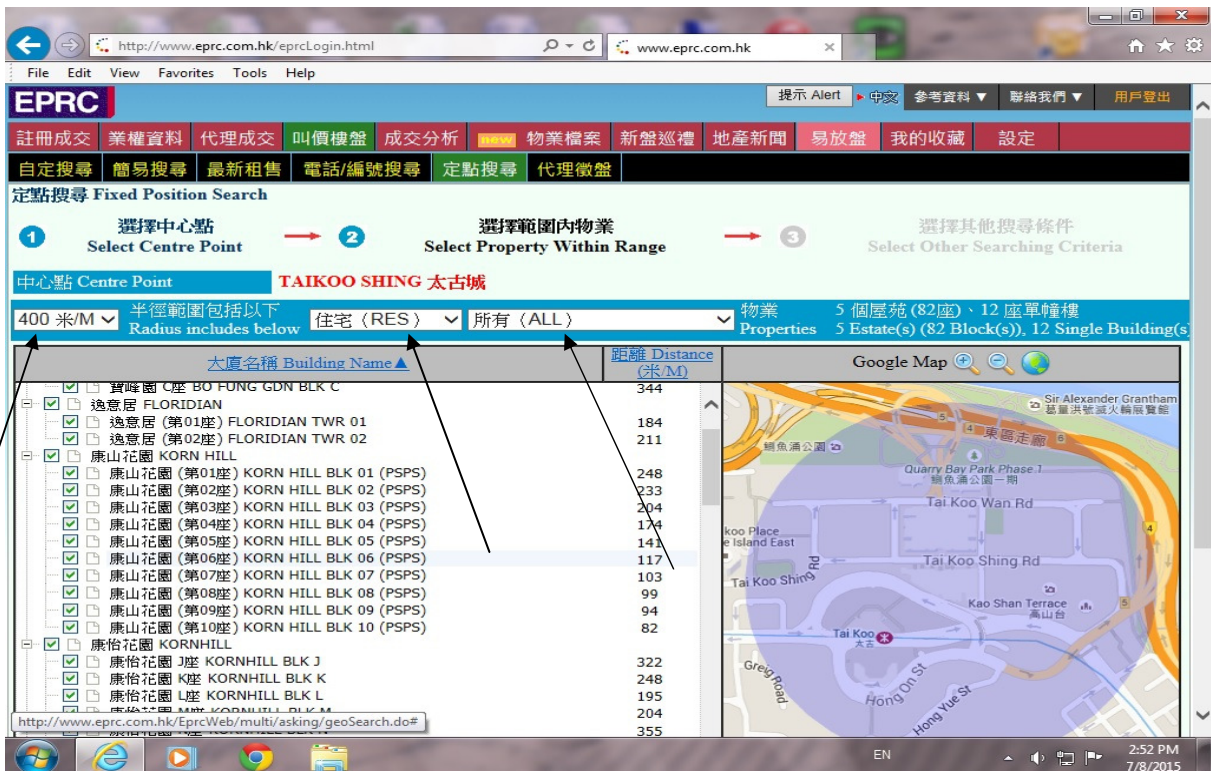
http://www.eprc.com.hk/eprcLogin.html
www.eprc.com.hk

File Edit View Favorites Tools Help

EPRC
提示 Alert 中文 參考資料 ▼ 聯絡我們 ▼ 用戶登出

註冊成交 業權資料 代理成交 叫價樓盤 成交分析 new 物業檔案 新盤巡禮 地產新聞 易放盤 我的收藏 設定

自定搜尋 簡易搜尋 最新租售 電話/編號搜尋 定點搜尋 代理徵盤

定點搜尋 Fixed Position Search

1 選擇中心點 Select Centre Point
2 選擇範圍內物業 Select Property Within Range
3 選擇其他搜尋條件 Select Other Searching Criteria

中心點 Centre Point TAIKOO SHING 太古城

400 米/M 半徑範圍包括以下 Radius includes below 住宅（RES） 所有（ALL） 物業 Properties 5 個屋苑 (82座)、12 座單幢樓 5 Estate(s) (82 Block(s)), 12 Single Building(s)

| 大廈名稱 Building Name▲ | 距離 Distance (米/M) |
|---|---|
| 寶峰園 C座 BO FUNG GDN BLK C | 344 |
| 逸意居 FLORIDIAN | |
| 逸意居 (第01座) FLORIDIAN TWR 01 | 184 |
| 逸意居 (第02座) FLORIDIAN TWR 02 | 211 |
| 康山花園 KORN HILL | |
| 康山花園 (第01座) KORN HILL BLK 01 (PSPS) | 248 |
| 康山花園 (第02座) KORN HILL BLK 02 (PSPS) | 233 |
| 康山花園 (第03座) KORN HILL BLK 03 (PSPS) | 204 |
| 康山花園 (第04座) KORN HILL BLK 04 (PSPS) | 174 |
| 康山花園 (第05座) KORN HILL BLK 05 (PSPS) | 141 |
| 康山花園 (第06座) KORN HILL BLK 06 (PSPS) | 117 |
| 康山花園 (第07座) KORN HILL BLK 07 (PSPS) | 103 |
| 康山花園 (第08座) KORN HILL BLK 08 (PSPS) | 99 |
| 康山花園 (第09座) KORN HILL BLK 09 (PSPS) | 94 |
| 康山花園 (第10座) KORN HILL BLK 10 (PSPS) | 82 |
| 康怡花園 KORNHILL | |
| 康怡花園 J座 KORNHILL BLK J | 322 |
| 康怡花園 K座 KORNHILL BLK K | 248 |
| 康怡花園 L座 KORNHILL BLK L | 195 |
| 康怡花園 M座 KORNHILL BLK M | 204 |
| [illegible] | 355 |

Google Map
Sir Alexander Grantham 葛量洪號滅火輪展覽館
東區走廊
鰂魚涌公園
Quarry Bay Park Phase 1 鰂魚涌公園一期
Tai Koo Wan Rd
koo Place
e Island East
Tai Koo Shing Rd
Tai Koo Shing Rd
Kao Shan Terrace 高山台
Tai Koo 太古
Greig Road
Hong On St
Hong Yue St

http://www.eprc.com.hk/EprcWeb/multi/asking/geoSearch.do#

EN 2:52 PM 7/8/2015